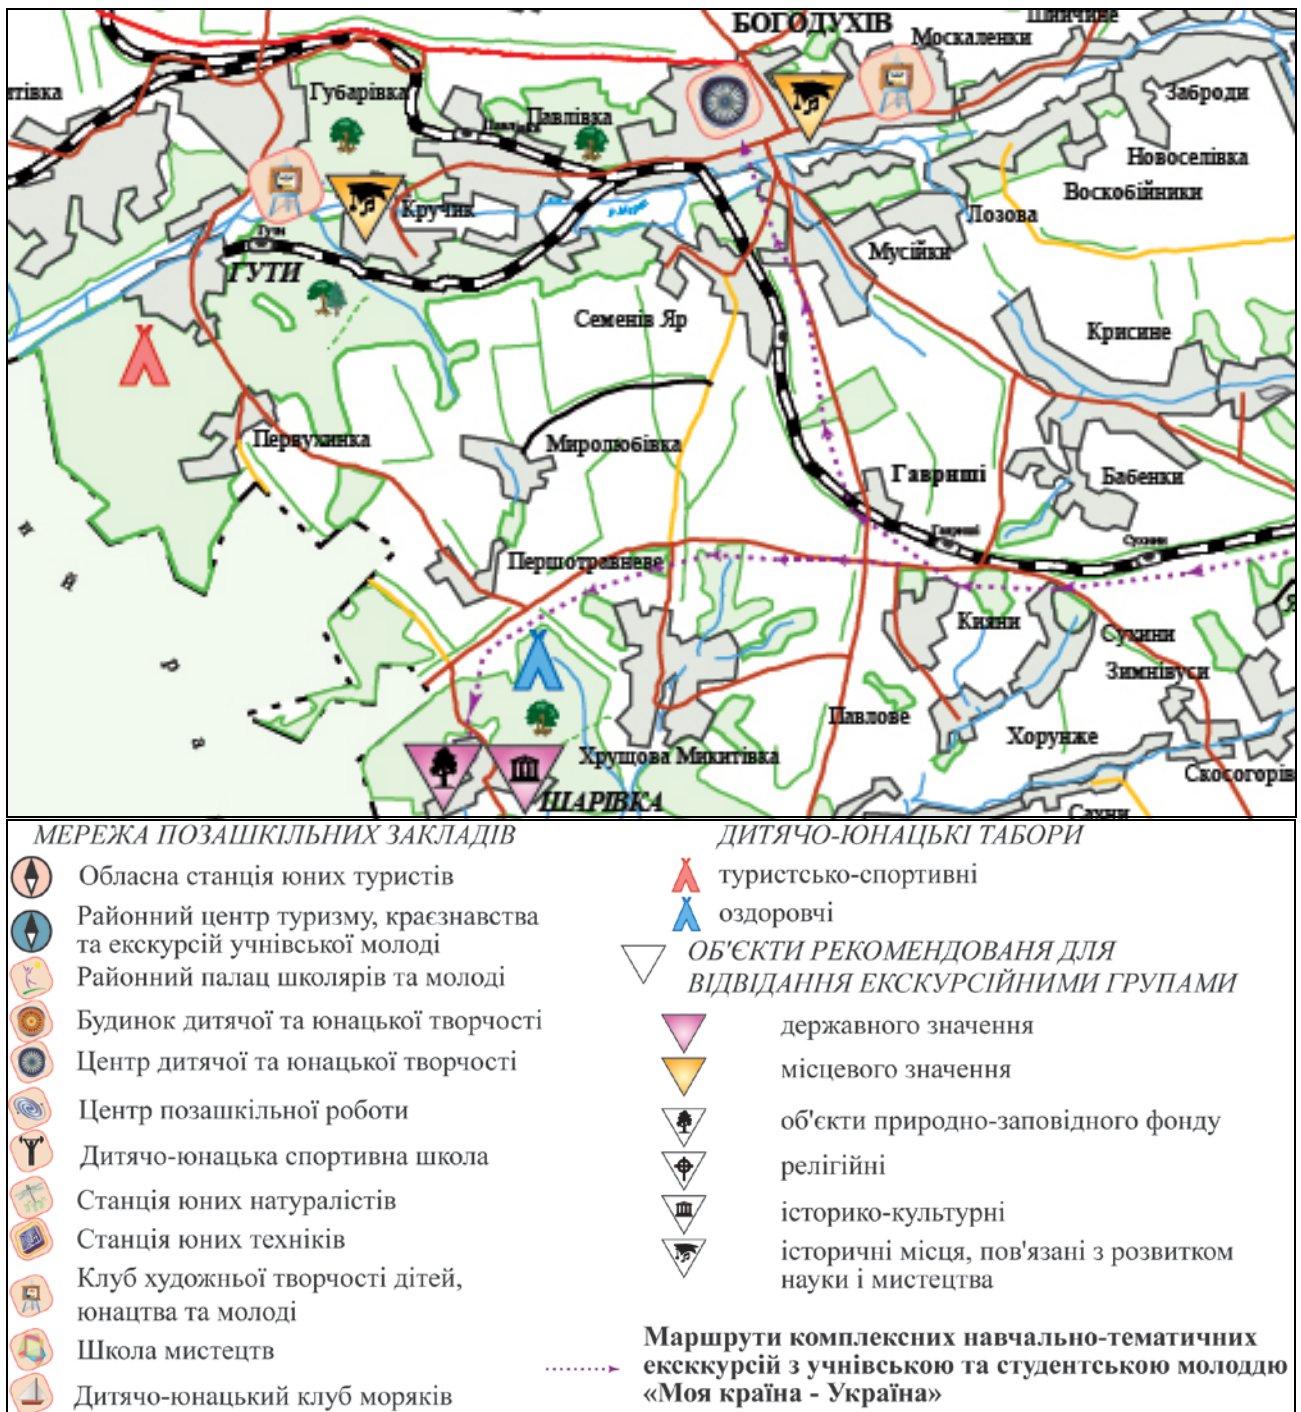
БОГОДУХІВ
Шевченкове
Москаленки
тівка
Губарівка
Павлівка
Павлівка
Заброди
Новоселівка
Воскобійники
Кручик
Лозова
Гути
ГУТИ
Мусійки
Семенів Яр
Крисине
Первухинка
Миролюбівка
Гавриші
Бабенки
Гавриші
Сухини
Першотравневе
Кияни
Сухини
Зимнівуси
Павлове
Хоружне
Хрущова Микитівка
Скосогорів
ШАРІВКА
Слуки

МЕРЕЖА ПОЗАШКІЛЬНИХ ЗАКЛАДІВ
Обласна станція юних туристів
Районний центр туризму, краєзнавства та екскурсій учнівської молоді
Районний палац школярів та молоді
Будинок дитячої та юнацької творчості
Центр дитячої та юнацької творчості
Центр позашкільної роботи
Дитячо-юнацька спортивна школа
Станція юних натуралістів
Станція юних техніків
Клуб художньої творчості дітей, юнацтва та молоді
Школа мистецтв
Дитячо-юнацький клуб моряків

ДИТЯЧО-ЮНАЦЬКІ ТАБОРИ
туристсько-спортивні
оздоровчі
ОБ'ЄКТИ РЕКОМЕНДОВАНЯ ДЛЯ ВІДВІДАННЯ ЕКСКУРСІЙНИМИ ГРУПАМИ
державного значення
місцевого значення
об'єкти природно-заповідного фонду
релігійні
історико-культурні
історичні місця, пов'язані з розвитком науки і мистецтва

Маршрути комплексних навчально-тематичних екскурсій з учнівською та студентською молоддю «Моя країна - Україна»